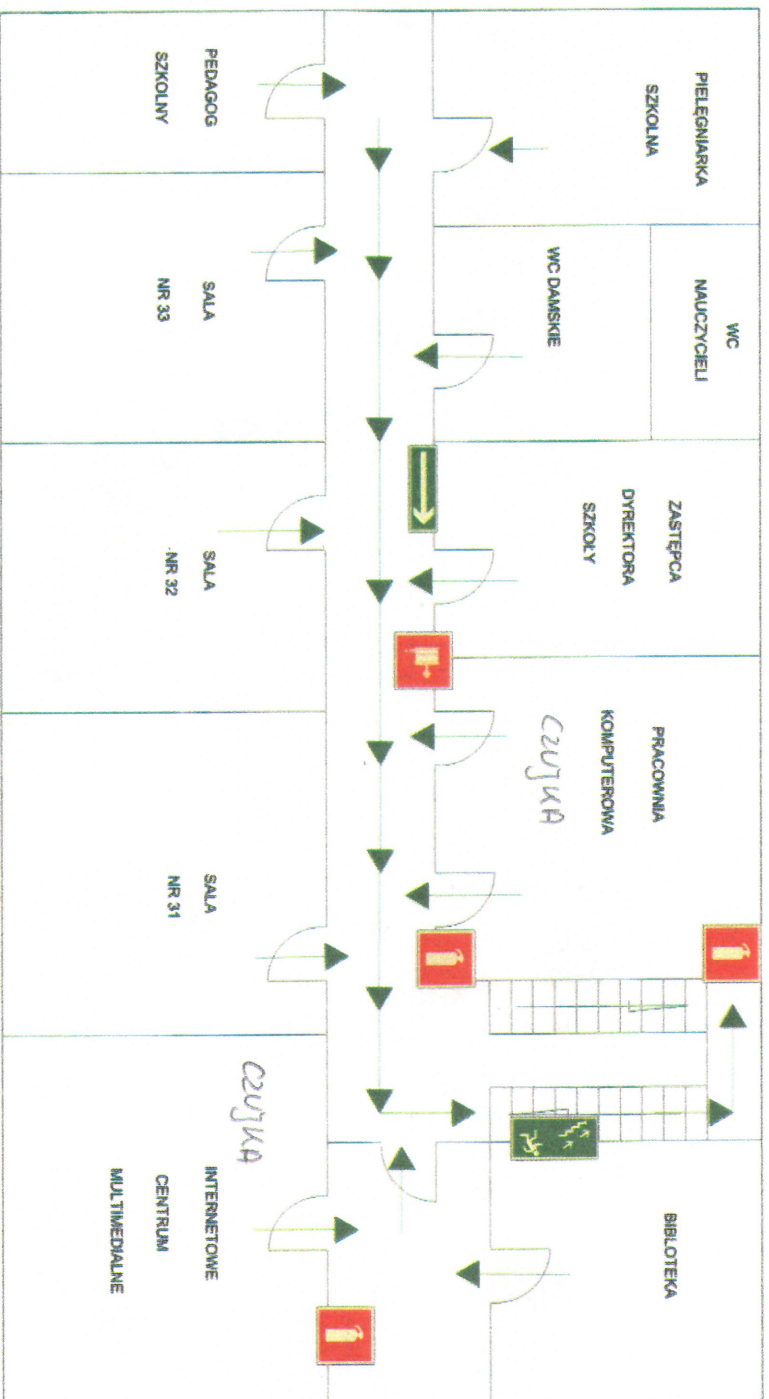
PIELĘGNIARKA SZKOLNA

WC NAUCZYCIELI

WC DAMSKIE

ZASTĘPCA DYREKTORA SZKOŁY

PRACOWNIA KOMPUTEROWA

czujka

BIBLIOTEKA

PEDAGOG SZKOLNY

SALA NR 33

SALA NR 32

SALA NR 31

czujka

INTERNETOWE CENTRUM MULTIMEDIALNE